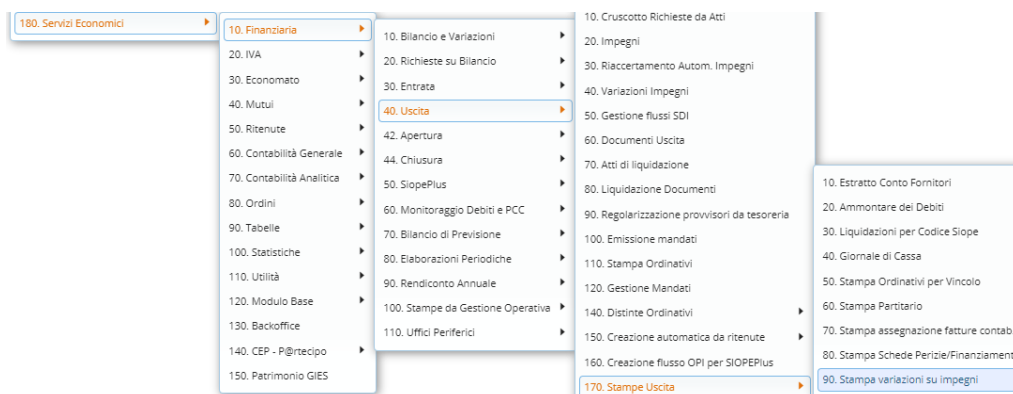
180. Servizi Economici

10. Finanziaria
20. IVA
30. Economato
40. Mutui
50. Ritenute
60. Contabilità Generale
70. Contabilità Analitica
80. Ordini
90. Tabelle
100. Statistiche
110. Utilità
120. Modulo Base
130. Backoffice
140. CEP - P@rtecipo
150. Patrimonio GIES

10. Bilancio e Variazioni
20. Richieste su Bilancio
30. Entrata
40. Uscita
42. Apertura
44. Chiusura
50. SiopePlus
60. Monitoraggio Debiti e PCC
70. Bilancio di Previsione
80. Elaborazioni Periodiche
90. Rendiconto Annuale
100. Stampe da Gestione Operativa
110. Uffici Periferici

10. Cruscotto Richieste da Atti
20. Impegni
30. Riaccertamento Autom. Impegni
40. Variazioni Impegni
50. Gestione flussi SDI
60. Documenti Uscita
70. Atti di liquidazione
80. Liquidazione Documenti
90. Regolarizzazione provvisori da tesoreria
100. Emissione mandati
110. Stampa Ordinativi
120. Gestione Mandati
140. Distinte Ordinativi
150. Creazione automatica da ritenute
160. Creazione flusso OPI per SIOPEPlus
170. Stampe Uscita

10. Estratto Conto Fornitori
20. Ammontare dei Debiti
30. Liquidazioni per Codice Siope
40. Giornale di Cassa
50. Stampa Ordinativi per Vincolo
60. Stampa Partitario
70. Stampa assegnazione fatture contab
80. Stampa Schede Perizie/Finanziament
90. Stampa variazioni su impegni